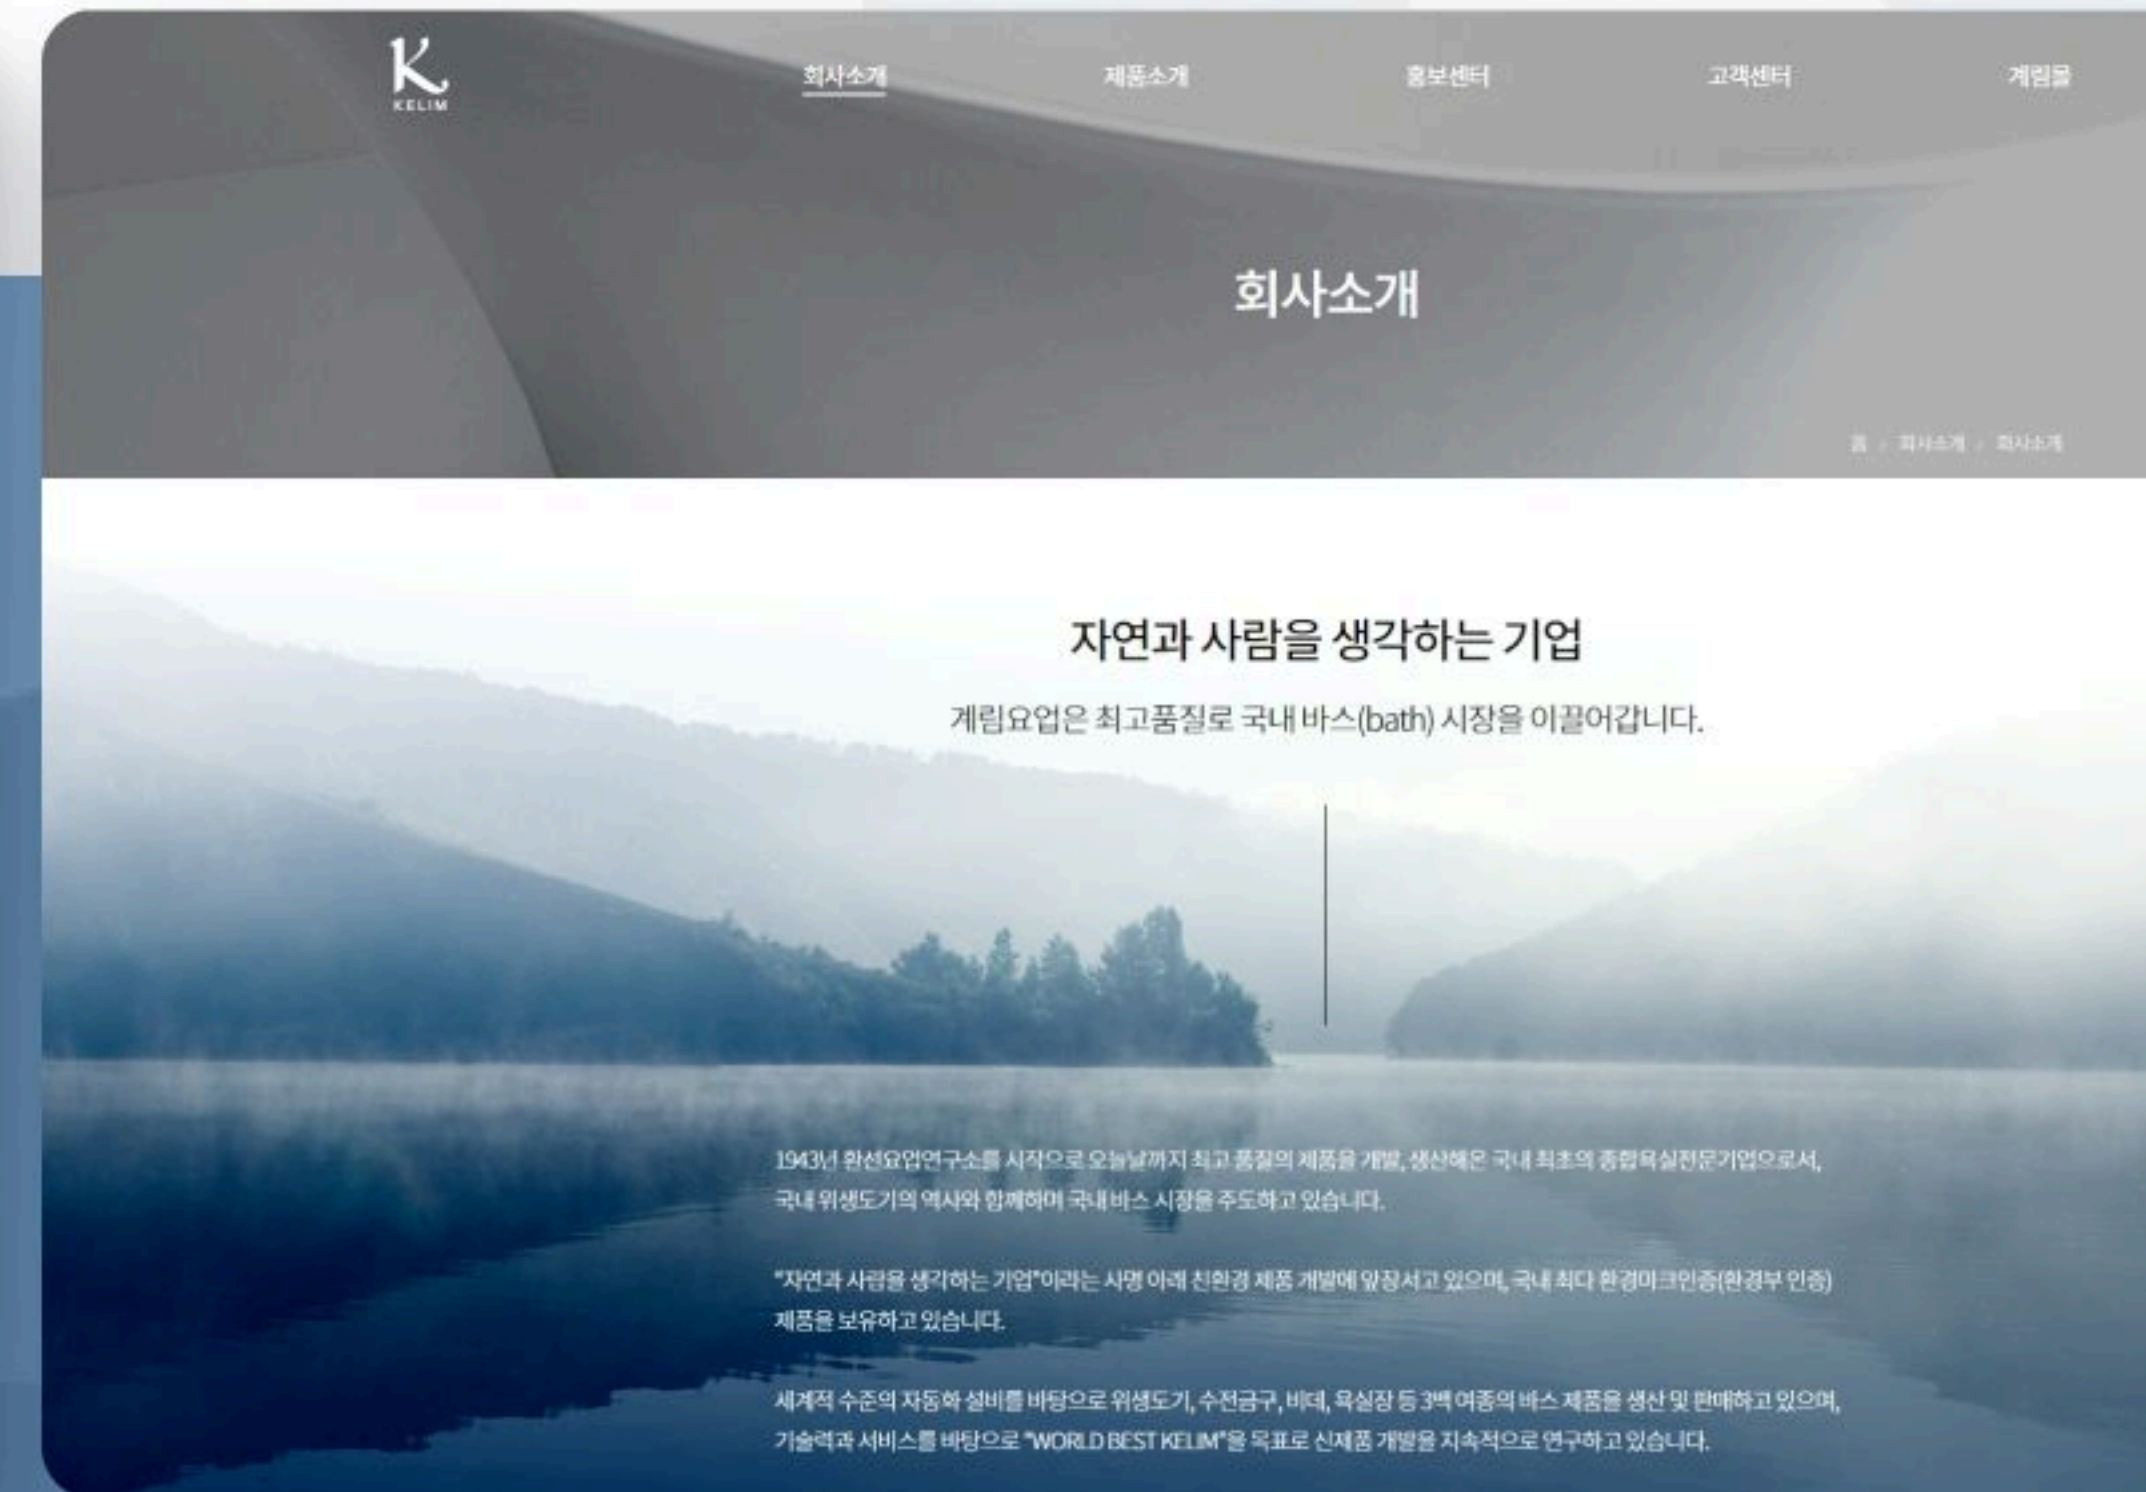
K
KELIM

회사소개 제품소개 홍보센터 고객센터 계림몰

회사소개

홈 > 회사소개 > 회사소개

자연과 사람을 생각하는 기업

계림요업은 최고품질로 국내 바스(bath) 시장을 이끌어갑니다.

1943년 환선요업연구소를 시작으로 오늘날까지 최고 품질의 제품을 개발, 생산해온 국내 최초의 종합욕실전문기업으로서, 국내 위생도기의 역사와 함께하며 국내 바스 시장을 주도하고 있습니다.

"자연과 사람을 생각하는 기업"이라는 사명 아래 친환경 제품 개발에 앞장서고 있으며, 국내 최다 환경마크인증(환경부 인증) 제품을 보유하고 있습니다.

세계적 수준의 자동화 설비를 바탕으로 위생도기, 수전금구, 비데, 욕실장 등 3백 여종의 바스 제품을 생산 및 판매하고 있으며, 기술력과 서비스를 바탕으로 "WORLD BEST KELIM"을 목표로 신제품 개발을 지속적으로 연구하고 있습니다.